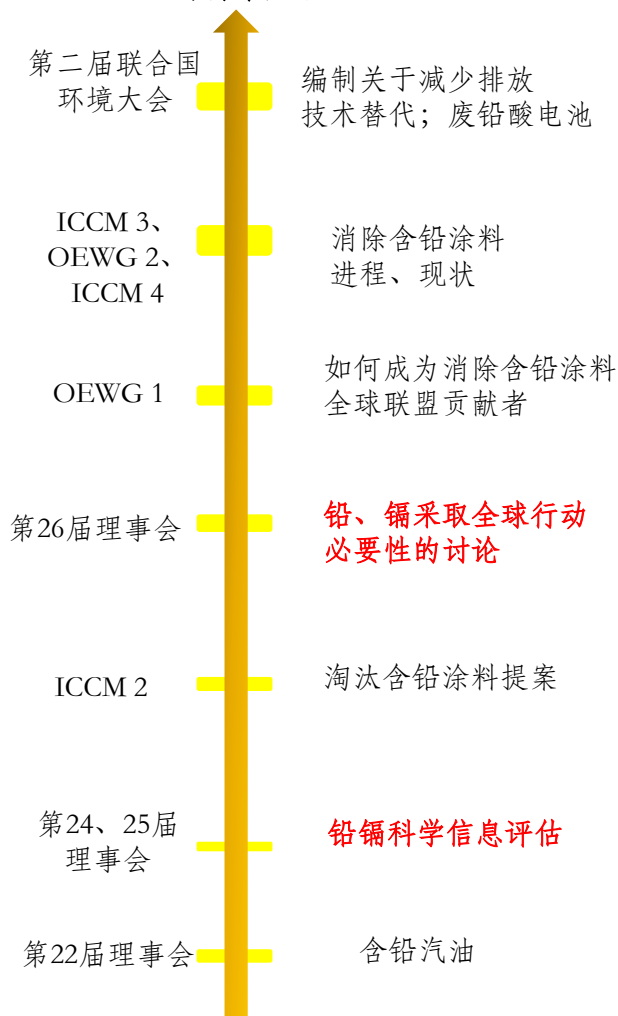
第二届联合国环境大会

编制关于减少排放技术替代；废铅酸电池

ICCM 3、OEWG 2、ICCM 4

消除含铅涂料进程、现状

OEWG 1

如何成为消除含铅涂料全球联盟贡献者

第26届理事会

铅、镉采取全球行动必要性的讨论

ICCM 2

淘汰含铅涂料提案

第24、25届理事会

铅镉科学信息评估

第22届理事会

含铅汽油